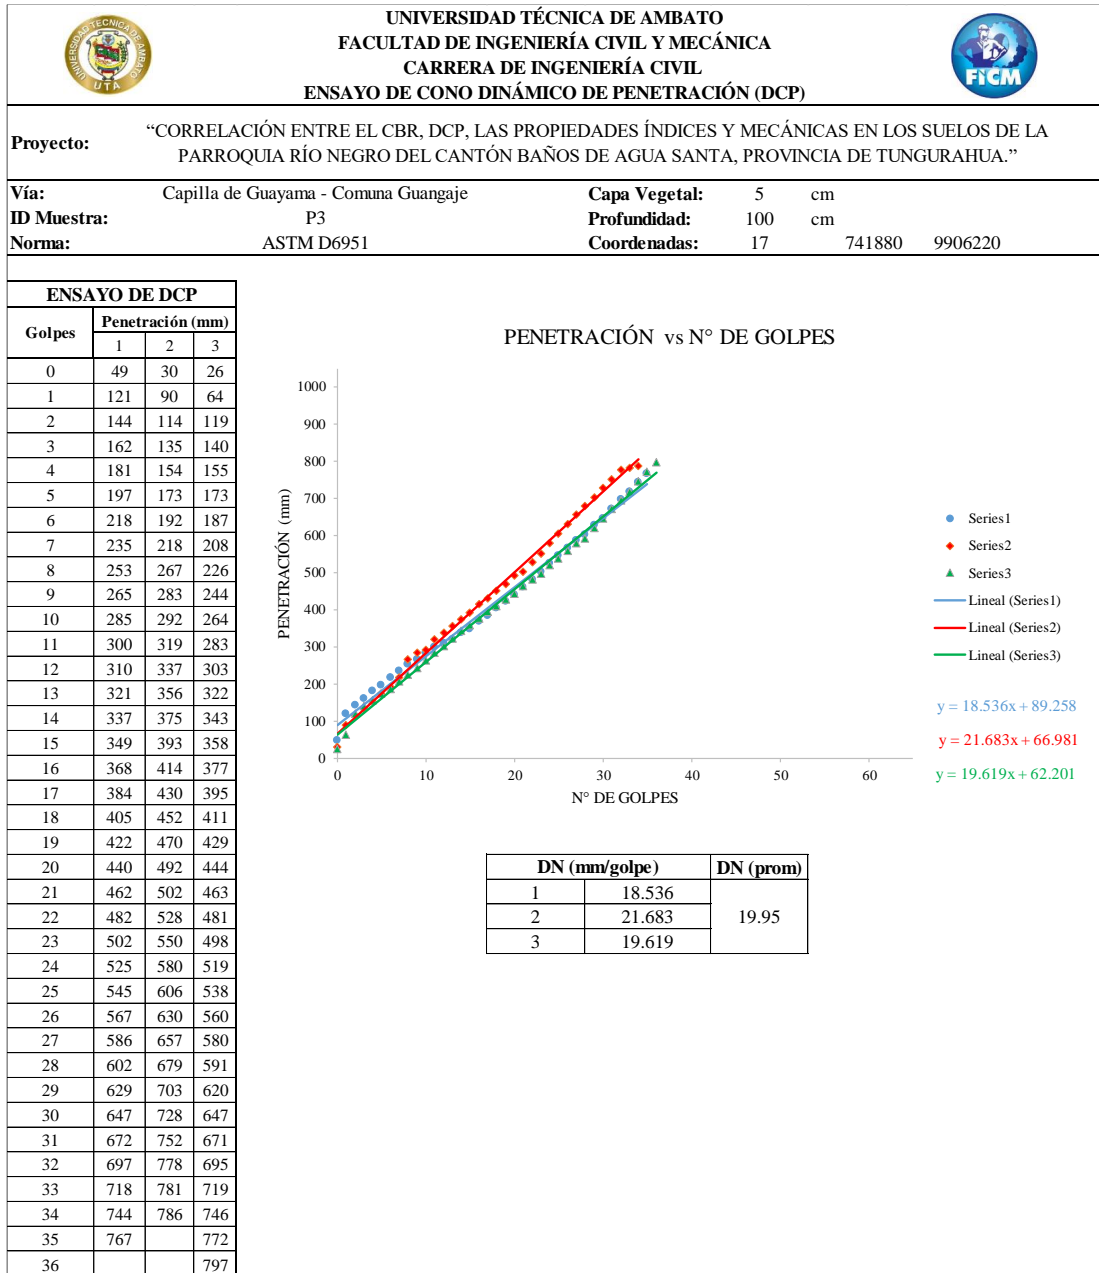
UNIVERSIDAD TÉCNICA DE AMBATO
FACULTAD DE INGENIERÍA CIVIL Y MECÁNICA
CARRERA DE INGENIERÍA CIVIL
ENSAYO DE CONO DINÁMICO DE PENETRACIÓN (DCP)

UNIVERSIDAD TÉCNICA DE AMBATO UTA

FICM

Proyecto: “CORRELACIÓN ENTRE EL CBR, DCP, LAS PROPIEDADES ÍNDICES Y MECÁNICAS EN LOS SUELOS DE LA PARROQUIA RÍO NEGRO DEL CANTÓN BAÑOS DE AGUA SANTA, PROVINCIA DE TUNGURAHUA.”

Vía: Capilla de Guayama - Comuna Guangaje
ID Muestra: P3
Norma: ASTM D6951

Capa Vegetal: 5 cm
Profundidad: 100 cm
Coordenadas: 17 741880 9906220

ENSAYO DE DCP

| Golpes | Penetración (mm) 1 | 2 | 3 |
|---|---|---|---|
| 0 | 49 | 30 | 26 |
| 1 | 121 | 90 | 64 |
| 2 | 144 | 114 | 119 |
| 3 | 162 | 135 | 140 |
| 4 | 181 | 154 | 155 |
| 5 | 197 | 173 | 173 |
| 6 | 218 | 192 | 187 |
| 7 | 235 | 218 | 208 |
| 8 | 253 | 267 | 226 |
| 9 | 265 | 283 | 244 |
| 10 | 285 | 292 | 264 |
| 11 | 300 | 319 | 283 |
| 12 | 310 | 337 | 303 |
| 13 | 321 | 356 | 322 |
| 14 | 337 | 375 | 343 |
| 15 | 349 | 393 | 358 |
| 16 | 368 | 414 | 377 |
| 17 | 384 | 430 | 395 |
| 18 | 405 | 452 | 411 |
| 19 | 422 | 470 | 429 |
| 20 | 440 | 492 | 444 |
| 21 | 462 | 502 | 463 |
| 22 | 482 | 528 | 481 |
| 23 | 502 | 550 | 498 |
| 24 | 525 | 580 | 519 |
| 25 | 545 | 606 | 538 |
| 26 | 567 | 630 | 560 |
| 27 | 586 | 657 | 580 |
| 28 | 602 | 679 | 591 |
| 29 | 629 | 703 | 620 |
| 30 | 647 | 728 | 647 |
| 31 | 672 | 752 | 671 |
| 32 | 697 | 778 | 695 |
| 33 | 718 | 781 | 719 |
| 34 | 744 | 786 | 746 |
| 35 | 767 | | 772 |
| 36 | | | 797 |

PENETRACIÓN vs N° DE GOLPES

PENETRACIÓN (mm)
1000
900
800
700
600
500
400
300
200
100
0
0 10 20 30 40 50 60
N° DE GOLPES

Series1
Series2
Series3
Lineal (Series1)
Lineal (Series2)
Lineal (Series3)

y = 18.536x + 89.258
y = 21.683x + 66.981
y = 19.619x + 62.201

| DN (mm/golpe) | | DN (prom) |
|---|---|---|
| 1 | 18.536 | 19.95 |
| 2 | 21.683 | |
| 3 | 19.619 | |